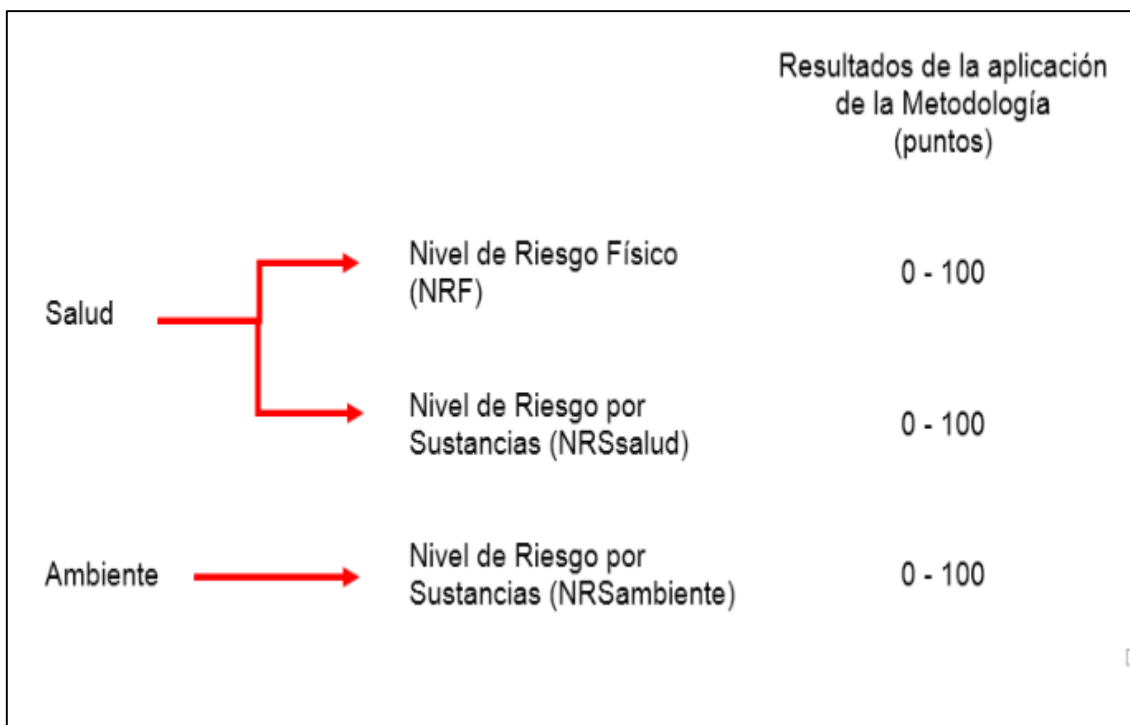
Resultados de la aplicación de la Metodología (puntos)

Salud

Nivel de Riesgo Físico (NRF)

0 - 100

Nivel de Riesgo por Sustancias (NRSsalud)

0 - 100

Ambiente

Nivel de Riesgo por Sustancias (NRSambiente)

0 - 100